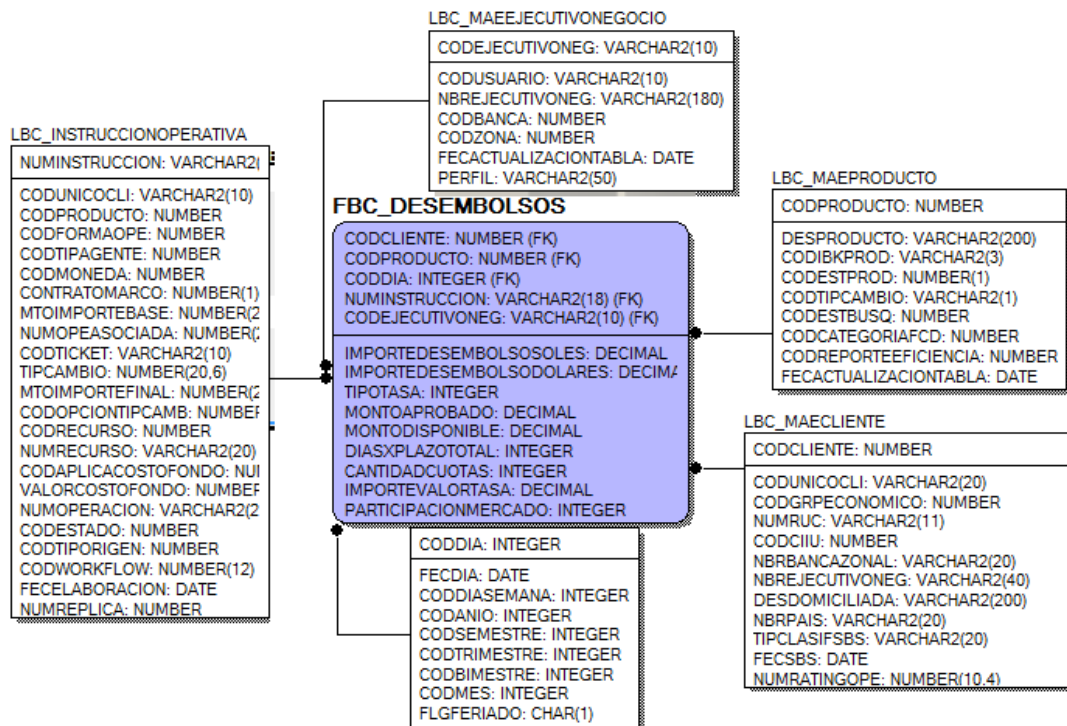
LBC_MAEEJECUTIVONEGOCIO

CODEJECUTIVONEG: VARCHAR2(10)

CODUSUARIO: VARCHAR2(10)
NBREJECUTIVONEG: VARCHAR2(180)
CODBANCA: NUMBER
CODZONA: NUMBER
FECACTUALIZACIONTABLA: DATE
PERFIL: VARCHAR2(50)

LBC_INSTRUCCIONOPERATIVA

NUMINSTRUCCION: VARCHAR2(

CODUNICOCLI: VARCHAR2(10)
CODPRODUCTO: NUMBER
CODFORMAOPE: NUMBER
CODTIPAGENTE: NUMBER
CODMONEDA: NUMBER
CONTRATOMARCO: NUMBER(1)
MTOIMPORTEBASE: NUMBER(2
NUMOPEASOCIADA: NUMBER(
CODTICKET: VARCHAR2(10)
TIPCAMBIO: NUMBER(20,6)
MTOIMPORTEFINAL: NUMBER(2
CODOPCIONTIPCAMB: NUMBEI
CODRECURSO: NUMBER
NUMRECURSO: VARCHAR2(20)
CODAPLICACOSTOFONDO: NU
VALORCOSTOFONDO: NUMBEI
NUMOPERACION: VARCHAR2(2
CODESTADO: NUMBER
CODTIPORIGEN: NUMBER
CODWORKFLOW: NUMBER(12)
FECELABORACION: DATE
NUMREPLICA: NUMBER

FBC_DESEMBOLSOS

CODCLIENTE: NUMBER (FK)
CODPRODUCTO: NUMBER (FK)
CODDIA: INTEGER (FK)
NUMINSTRUCCION: VARCHAR2(18) (FK)
CODEJECUTIVONEG: VARCHAR2(10) (FK)

IMPORTEDESEMBOLSOSOLES: DECIMAL
IMPORTEDESEMBOLSODOLARES: DECIMA
TIPOTASA: INTEGER
MONTOAPROBADO: DECIMAL
MONTODISPONIBLE: DECIMAL
DIASXPLAZOTOTAL: INTEGER
CANTIDADCUOTAS: INTEGER
IMPORTEVALORTASA: DECIMAL
PARTICIPACIONMERCADO: INTEGER

LBC_MAEPRODUCTO

CODPRODUCTO: NUMBER

DESPRODUCTO: VARCHAR2(200)
CODIBKPROD: VARCHAR2(3)
CODESTPROD: NUMBER(1)
CODTIPCAMBIO: VARCHAR2(1)
CODESTBUSQ: NUMBER
CODCATEGORIAFCD: NUMBER
CODREPORTEEFICIENCIA: NUMBER
FECACTUALIZACIONTABLA: DATE

LBC_MAECLIENTE

CODCLIENTE: NUMBER

CODUNICOCLI: VARCHAR2(20)
CODGRPECONOMICO: NUMBER
NUMRUC: VARCHAR2(11)
CODCIIU: NUMBER
NBRBANCAZONAL: VARCHAR2(20)
NBREJECUTIVONEG: VARCHAR2(40)
DESDOMICILIADA: VARCHAR2(200)
NBRPAIS: VARCHAR2(20)
TIPCLASIFSBS: VARCHAR2(20)
FECSBS: DATE
NUMRATINGOPE: NUMBER(10,4)

CODDIA: INTEGER

FECDIA: DATE
CODDIASEMANA: INTEGER
CODANIO: INTEGER
CODSEMESTRE: INTEGER
CODTRIMESTRE: INTEGER
CODBIMESTRE: INTEGER
CODMES: INTEGER
FLGFERIADO: CHAR(1)